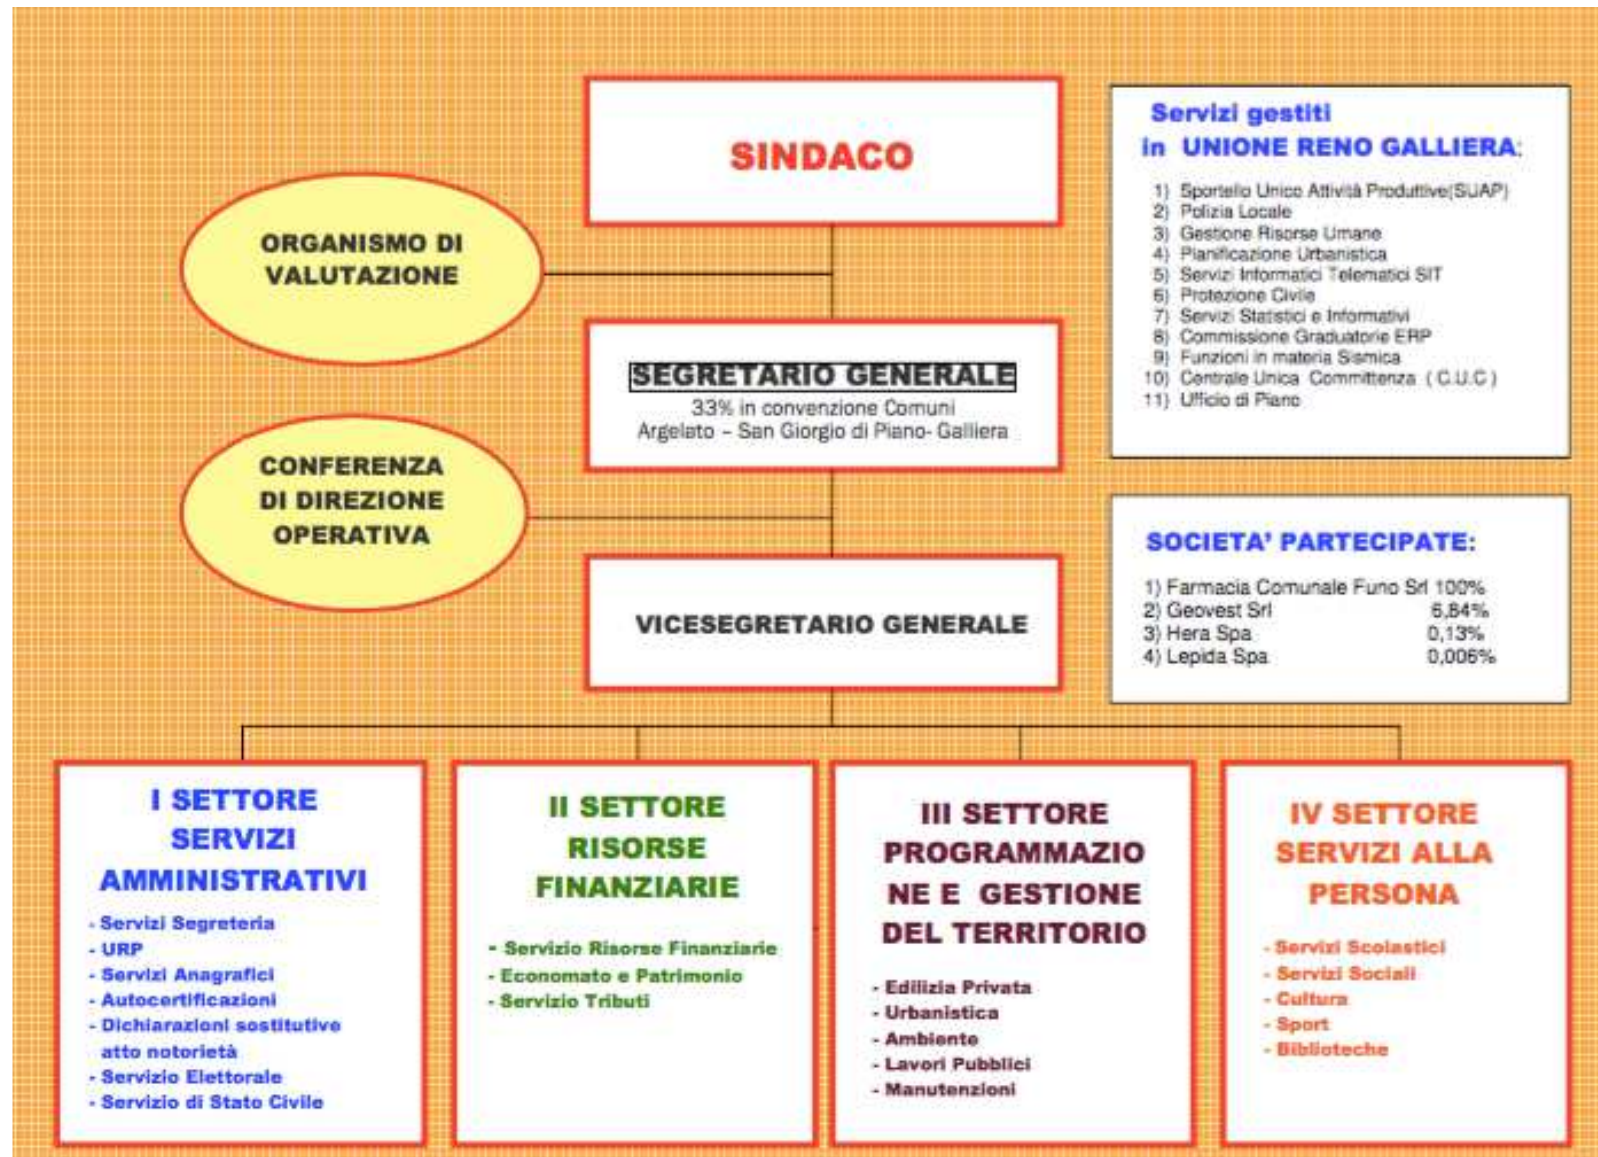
SINDACO

ORGANISMO DI VALUTAZIONE

SEGRETARIO GENERALE
33% in convenzione Comuni Argelato – San Giorgio di Piano- Galliera

CONFERENZA DI DIREZIONE OPERATIVA

VICESEGRETARIO GENERALE

Servizi gestiti in UNIONE RENO GALLIERA:

1) Sportello Unico Attività Produttive(SUAP)
2) Polizia Locale
3) Gestione Risorse Umane
4) Pianificazione Urbanistica
5) Servizi Informatici Telematici SIT
6) Protezione Civile
7) Servizi Statistici e Informativi
8) Commissione Graduatorie ERP
9) Funzioni in materia Sismica
10) Centrale Unica Committenza (C.U.C)
11) Ufficio di Piano

SOCIETA' PARTECIPATE:

1) Farmacia Comunale Funo Srl 100%
2) Geovest Srl 6,84%
3) Hera Spa 0,13%
4) Lepida Spa 0,006%

I SETTORE SERVIZI AMMINISTRATIVI
- Servizi Segreteria
- URP
- Servizi Anagrafici
- Autocertificazioni
- Dichiarazioni sostitutive atto notorietà
- Servizio Elettorale
- Servizio di Stato Civile

II SETTORE RISORSE FINANZIARIE
- Servizio Risorse Finanziarie
- Economato e Patrimonio
- Servizio Tributi

III SETTORE PROGRAMMAZIONE E GESTIONE DEL TERRITORIO
- Edilizia Privata
- Urbanistica
- Ambiente
- Lavori Pubblici
- Manutenzioni

IV SETTORE SERVIZI ALLA PERSONA
- Servizi Scolastici
- Servizi Sociali
- Cultura
- Sport
- Biblioteche